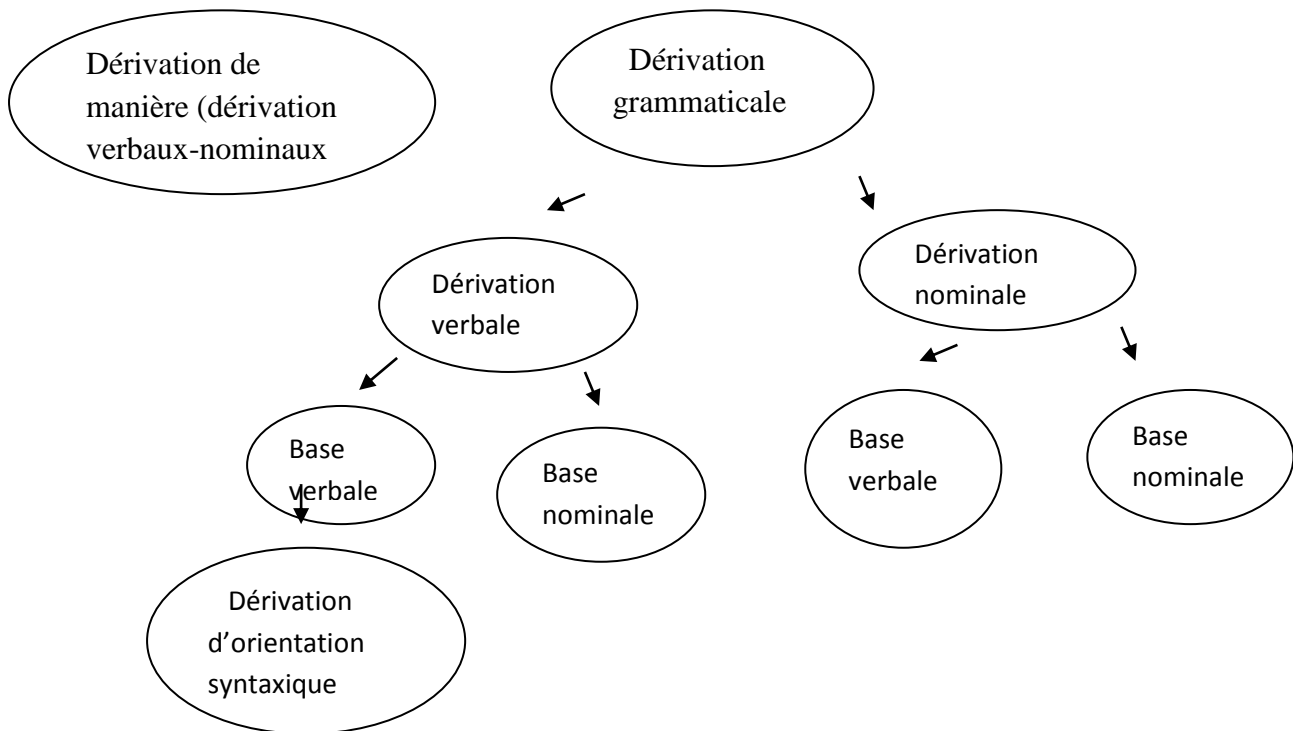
Dérivation de manière (dérivation verbaux-nominaux

Dérivation grammaticale

Dérivation verbale

Dérivation nominale

Base verbale

Base nominale

Base verbale

Base nominale

Dérivation d'orientation syntaxique